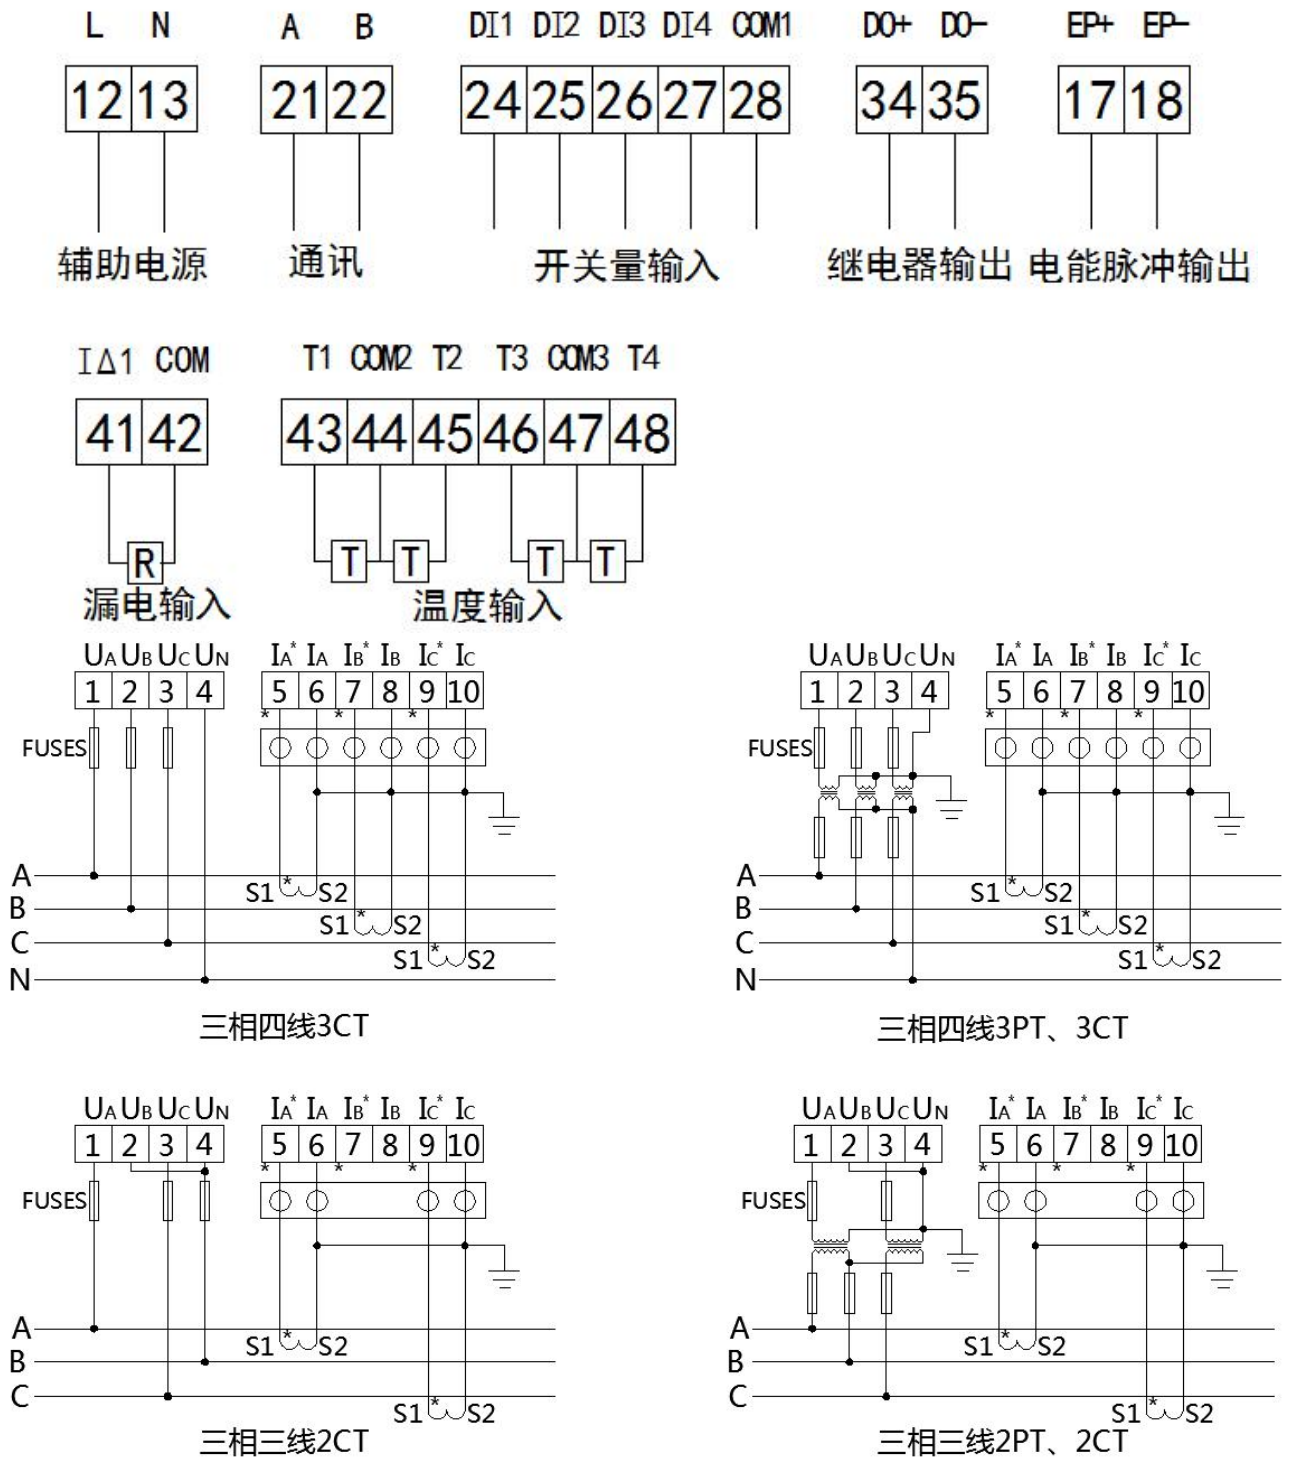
L N
12 13
辅助电源

A B
21 22
通讯

DI1 DI2 DI3 DI4 COM1
24 25 26 27 28
开关量输入

DO+ DO-
34 35
继电器输出

EP+ EP-
17 18
电能脉冲输出

IΔ1 COM
41 42
R
漏电输入

T1 COM2 T2 T3 COM3 T4
43 44 45 46 47 48
T T T T
温度输入

$U_A$ $U_B$ $U_C$ $U_N$
1 2 3 4
$I_A^*$ $I_A$ $I_B^*$ $I_B$ $I_C^*$ $I_C$
5 6 7 8 9 10
FUSES
A
B
C
N
S1 * S2
S1 * S2
S1 * S2
三相四线3CT

$U_A$ $U_B$ $U_C$ $U_N$
1 2 3 4
$I_A^*$ $I_A$ $I_B^*$ $I_B$ $I_C^*$ $I_C$
5 6 7 8 9 10
FUSES
A
B
C
N
S1 * S2
S1 * S2
S1 * S2
三相四线3PT、3CT

$U_A$ $U_B$ $U_C$ $U_N$
1 2 3 4
$I_A^*$ $I_A$ $I_B^*$ $I_B$ $I_C^*$ $I_C$
5 6 7 8 9 10
FUSES
A
B
C
S1 * S2
S1 * S2
三相三线2CT

$U_A$ $U_B$ $U_C$ $U_N$
1 2 3 4
$I_A^*$ $I_A$ $I_B^*$ $I_B$ $I_C^*$ $I_C$
5 6 7 8 9 10
FUSES
A
B
C
S1 * S2
S1 * S2
三相三线2PT、2CT